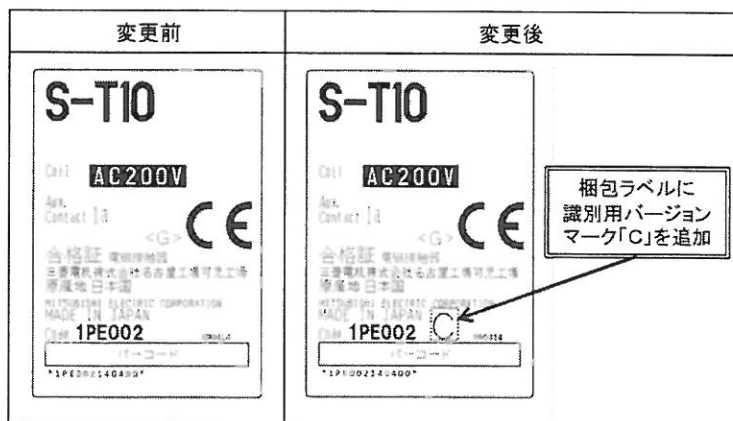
| 変更前 | 変更後 |
|---|---|
| S-T10<br>Coil AC200V<br>Aux. Contact 1a<br>CE<br><G><br>合格証 電磁接触器<br>三菱電機株式会社 名古屋工場可児工場<br>原産地 日本国<br>MITSUBISHI ELECTRIC CORPORATION<br>MADE IN JAPAN<br>Code 1PE002 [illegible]<br>バーコード<br>*1PE002140480* | S-T10<br>Coil AC200V<br>Aux. Contact 1a<br>CE<br><G><br>合格証 電磁接触器<br>三菱電機株式会社 名古屋工場可児工場<br>原産地 日本国<br>MITSUBISHI ELECTRIC CORPORATION<br>MADE IN JAPAN<br>Code 1PE002 C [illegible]<br>バーコード<br>*1PE002140400*<br>梱包ラベルに識別用バージョンマーク「C」を追加 |